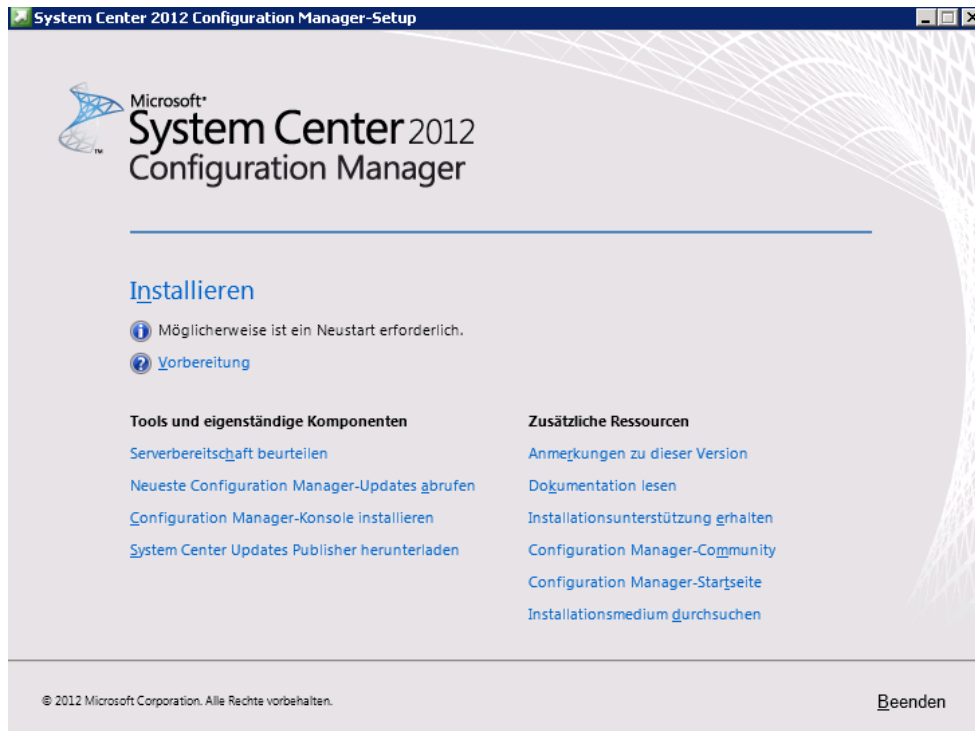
System Center 2012 Configuration Manager-Setup

Microsoft®
System Center 2012
Configuration Manager

Installieren

Möglicherweise ist ein Neustart erforderlich.

Vorbereitung

Tools und eigenständige Komponenten

Serverbereitschaft beurteilen

Neueste Configuration Manager-Updates abrufen

Configuration Manager-Konsole installieren

System Center Updates Publisher herunterladen

Zusätzliche Ressourcen

Anmerkungen zu dieser Version

Dokumentation lesen

Installationsunterstützung erhalten

Configuration Manager-Community

Configuration Manager-Startseite

Installationsmedium durchsuchen

© 2012 Microsoft Corporation. Alle Rechte vorbehalten.

Beenden